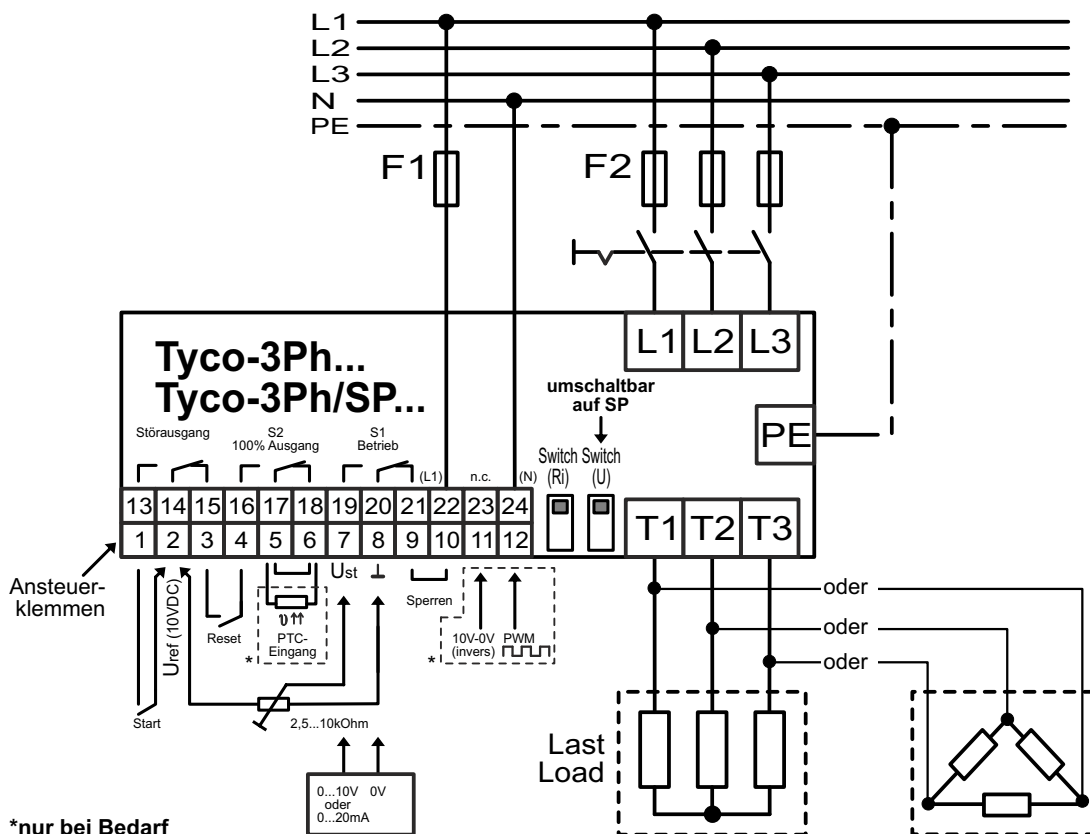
L1
L2
L3
N
PE

F1
F2

Tyco-3Ph...
Tyco-3Ph/SP...

umschaltbar auf SP

L1 L2 L3

PE

Störausgang
S2
100% Ausgang
S1
Betrieb
(L1)
n.c.
(N)
Switch (Ri)
Switch (U)

| 13 | 14 | 15 | 16 | 17 | 18 | 19 | 20 | 21 | 22 | 23 | 24 |
|---|---|---|---|---|---|---|---|---|---|---|---|
| 1 | 2 | 3 | 4 | 5 | 6 | 7 | 8 | 9 | 10 | 11 | 12 |

T1 T2 T3

Ansteuer-klemmen
Uref (10VDC)
Reset
PTC-Eingang
Ust
⊥
Sperren
10V-0V (invers)
PWM
Start
2,5...10kOhm
0...10V oder 0...20mA
0V

oder
oder
oder

Last
Load

*nur bei Bedarf